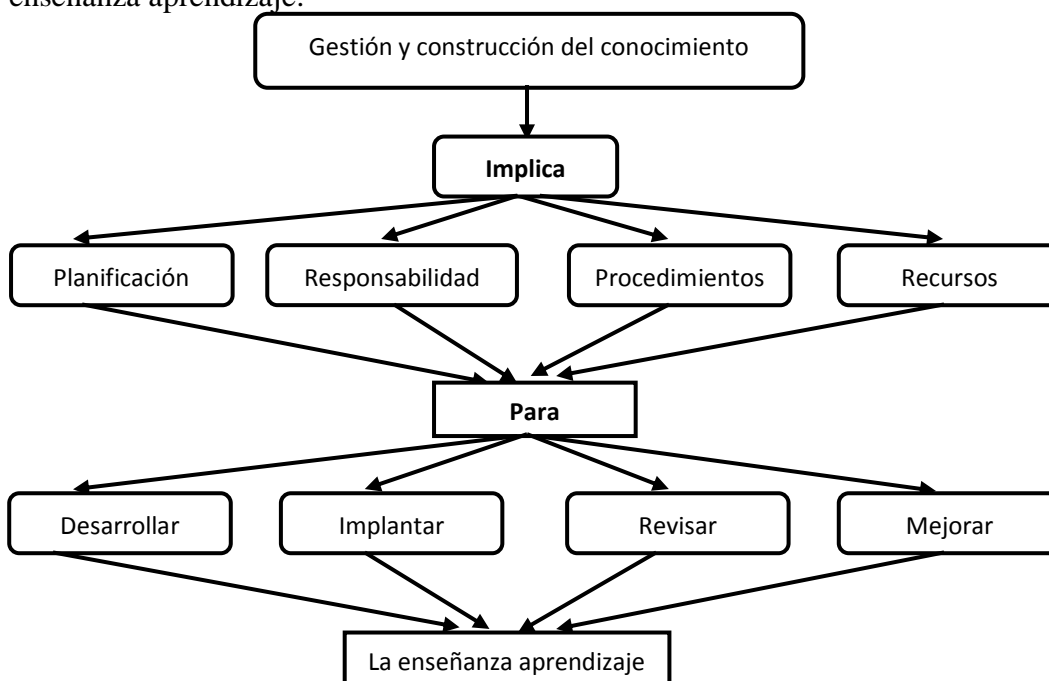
enseñanza aprendizaje.

Gestión y construcción del conocimiento

Implica

Planificación

Responsabilidad

Procedimientos

Recursos

Para

Desarrollar

Implantar

Revisar

Mejorar

La enseñanza aprendizaje